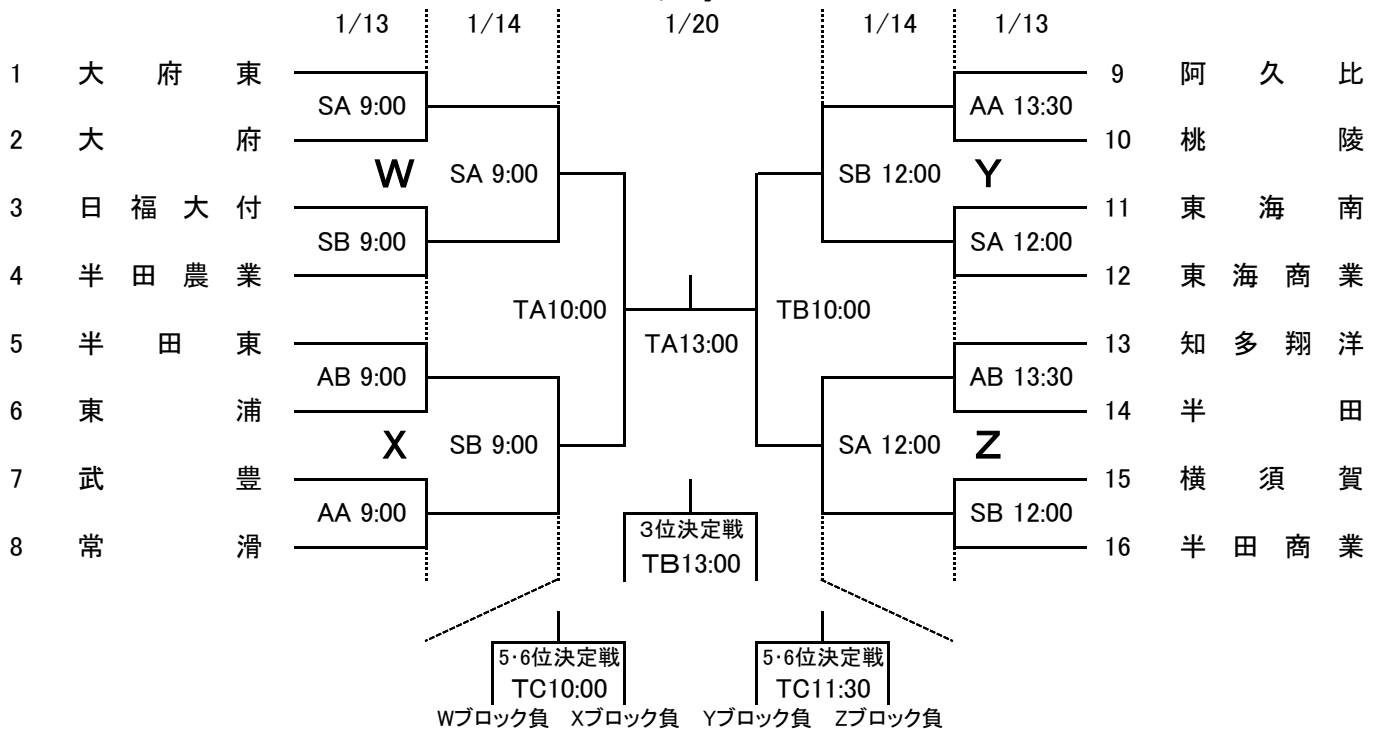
1/13 1/14 1/20 1/14 1/13

1 大府東
2 大府
3 日福大付
4 半田農業
5 半田東
6 東浦
7 武豊
8 常滑

SA 9:00
SB 9:00
AB 9:00
AA 9:00

W
X

SA 9:00
SB 9:00

TA10:00
TA13:00
TB10:00

3位決定戦
TB13:00

SB 12:00
SA 12:00

Y
Z

AA 13:30
SA 12:00
AB 13:30
SB 12:00

9 阿久比
10 桃陵
11 東海南
12 東海商業
13 知多翔洋
14 半田
15 横須賀
16 半田商業

5·6位決定戦
TC10:00
5·6位決定戦
TC11:30

Wブロック負 Xブロック負 Yブロック負 Zブロック負